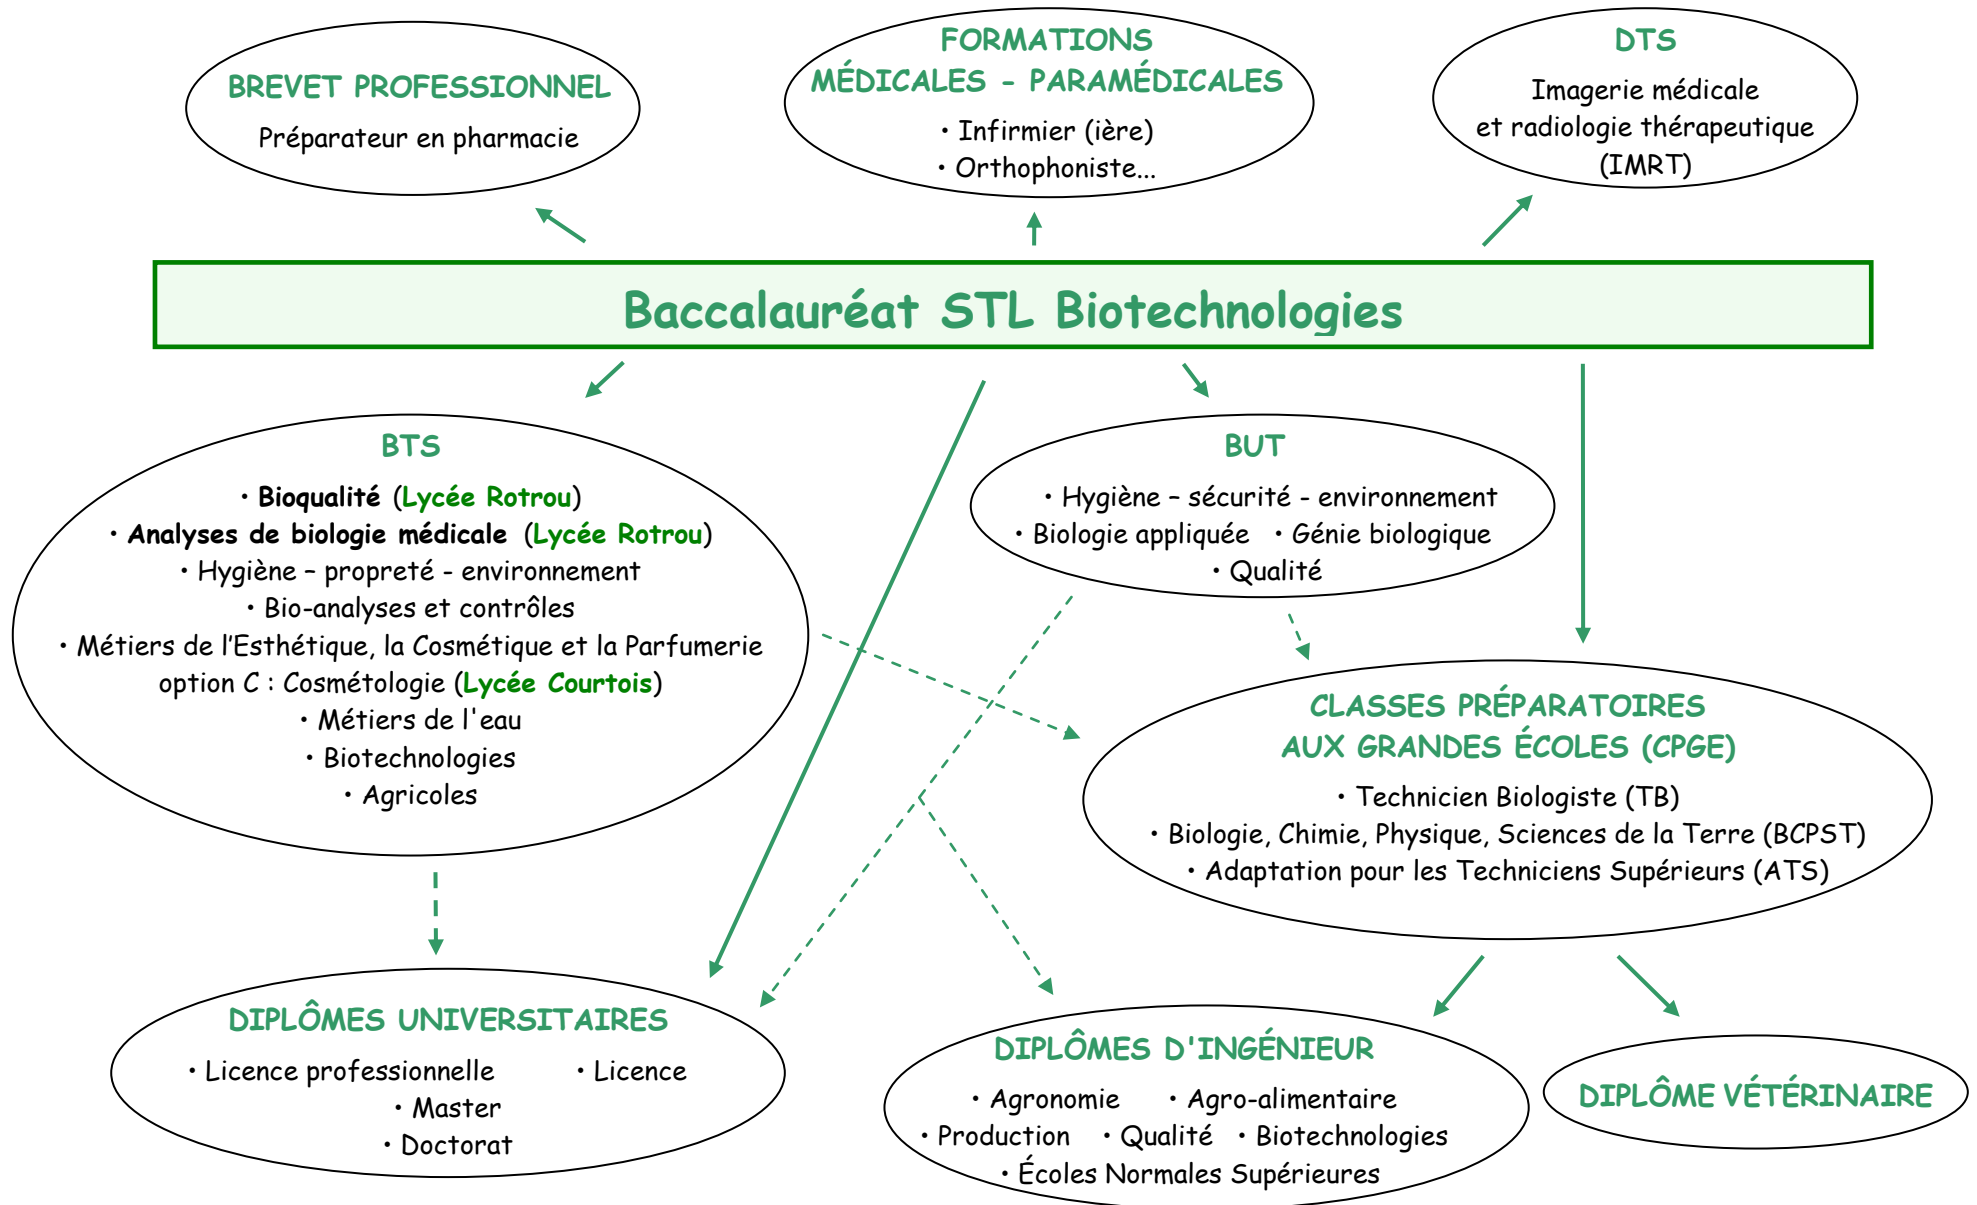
BREVET PROFESSIONNEL

Préparateur en pharmacie

FORMATIONS MÉDICALES - PARAMÉDICALES

• Infirmier (ière)
• Orthophoniste...

DTS

Imagerie médicale et radiologie thérapeutique (IMRT)

Baccalauréat STL Biotechnologies

BTS

• Bioqualité (Lycée Rotrou)
• Analyses de biologie médicale (Lycée Rotrou)
• Hygiène – propreté - environnement
• Bio-analyses et contrôles
• Métiers de l'Esthétique, la Cosmétique et la Parfumerie option C : Cosmétologie (Lycée Courtois)
• Métiers de l'eau
• Biotechnologies
• Agricoles

BUT

• Hygiène – sécurité - environnement
• Biologie appliquée • Génie biologique
• Qualité

CLASSES PRÉPARATOIRES AUX GRANDES ÉCOLES (CPGE)

• Technicien Biologiste (TB)
• Biologie, Chimie, Physique, Sciences de la Terre (BCPST)
• Adaptation pour les Techniciens Supérieurs (ATS)

DIPLÔMES UNIVERSITAIRES

• Licence professionnelle • Licence
• Master
• Doctorat

DIPLÔMES D'INGÉNIEUR

• Agronomie • Agro-alimentaire
• Production • Qualité • Biotechnologies
• Écoles Normales Supérieures

DIPLÔME VÉTÉRINAIRE